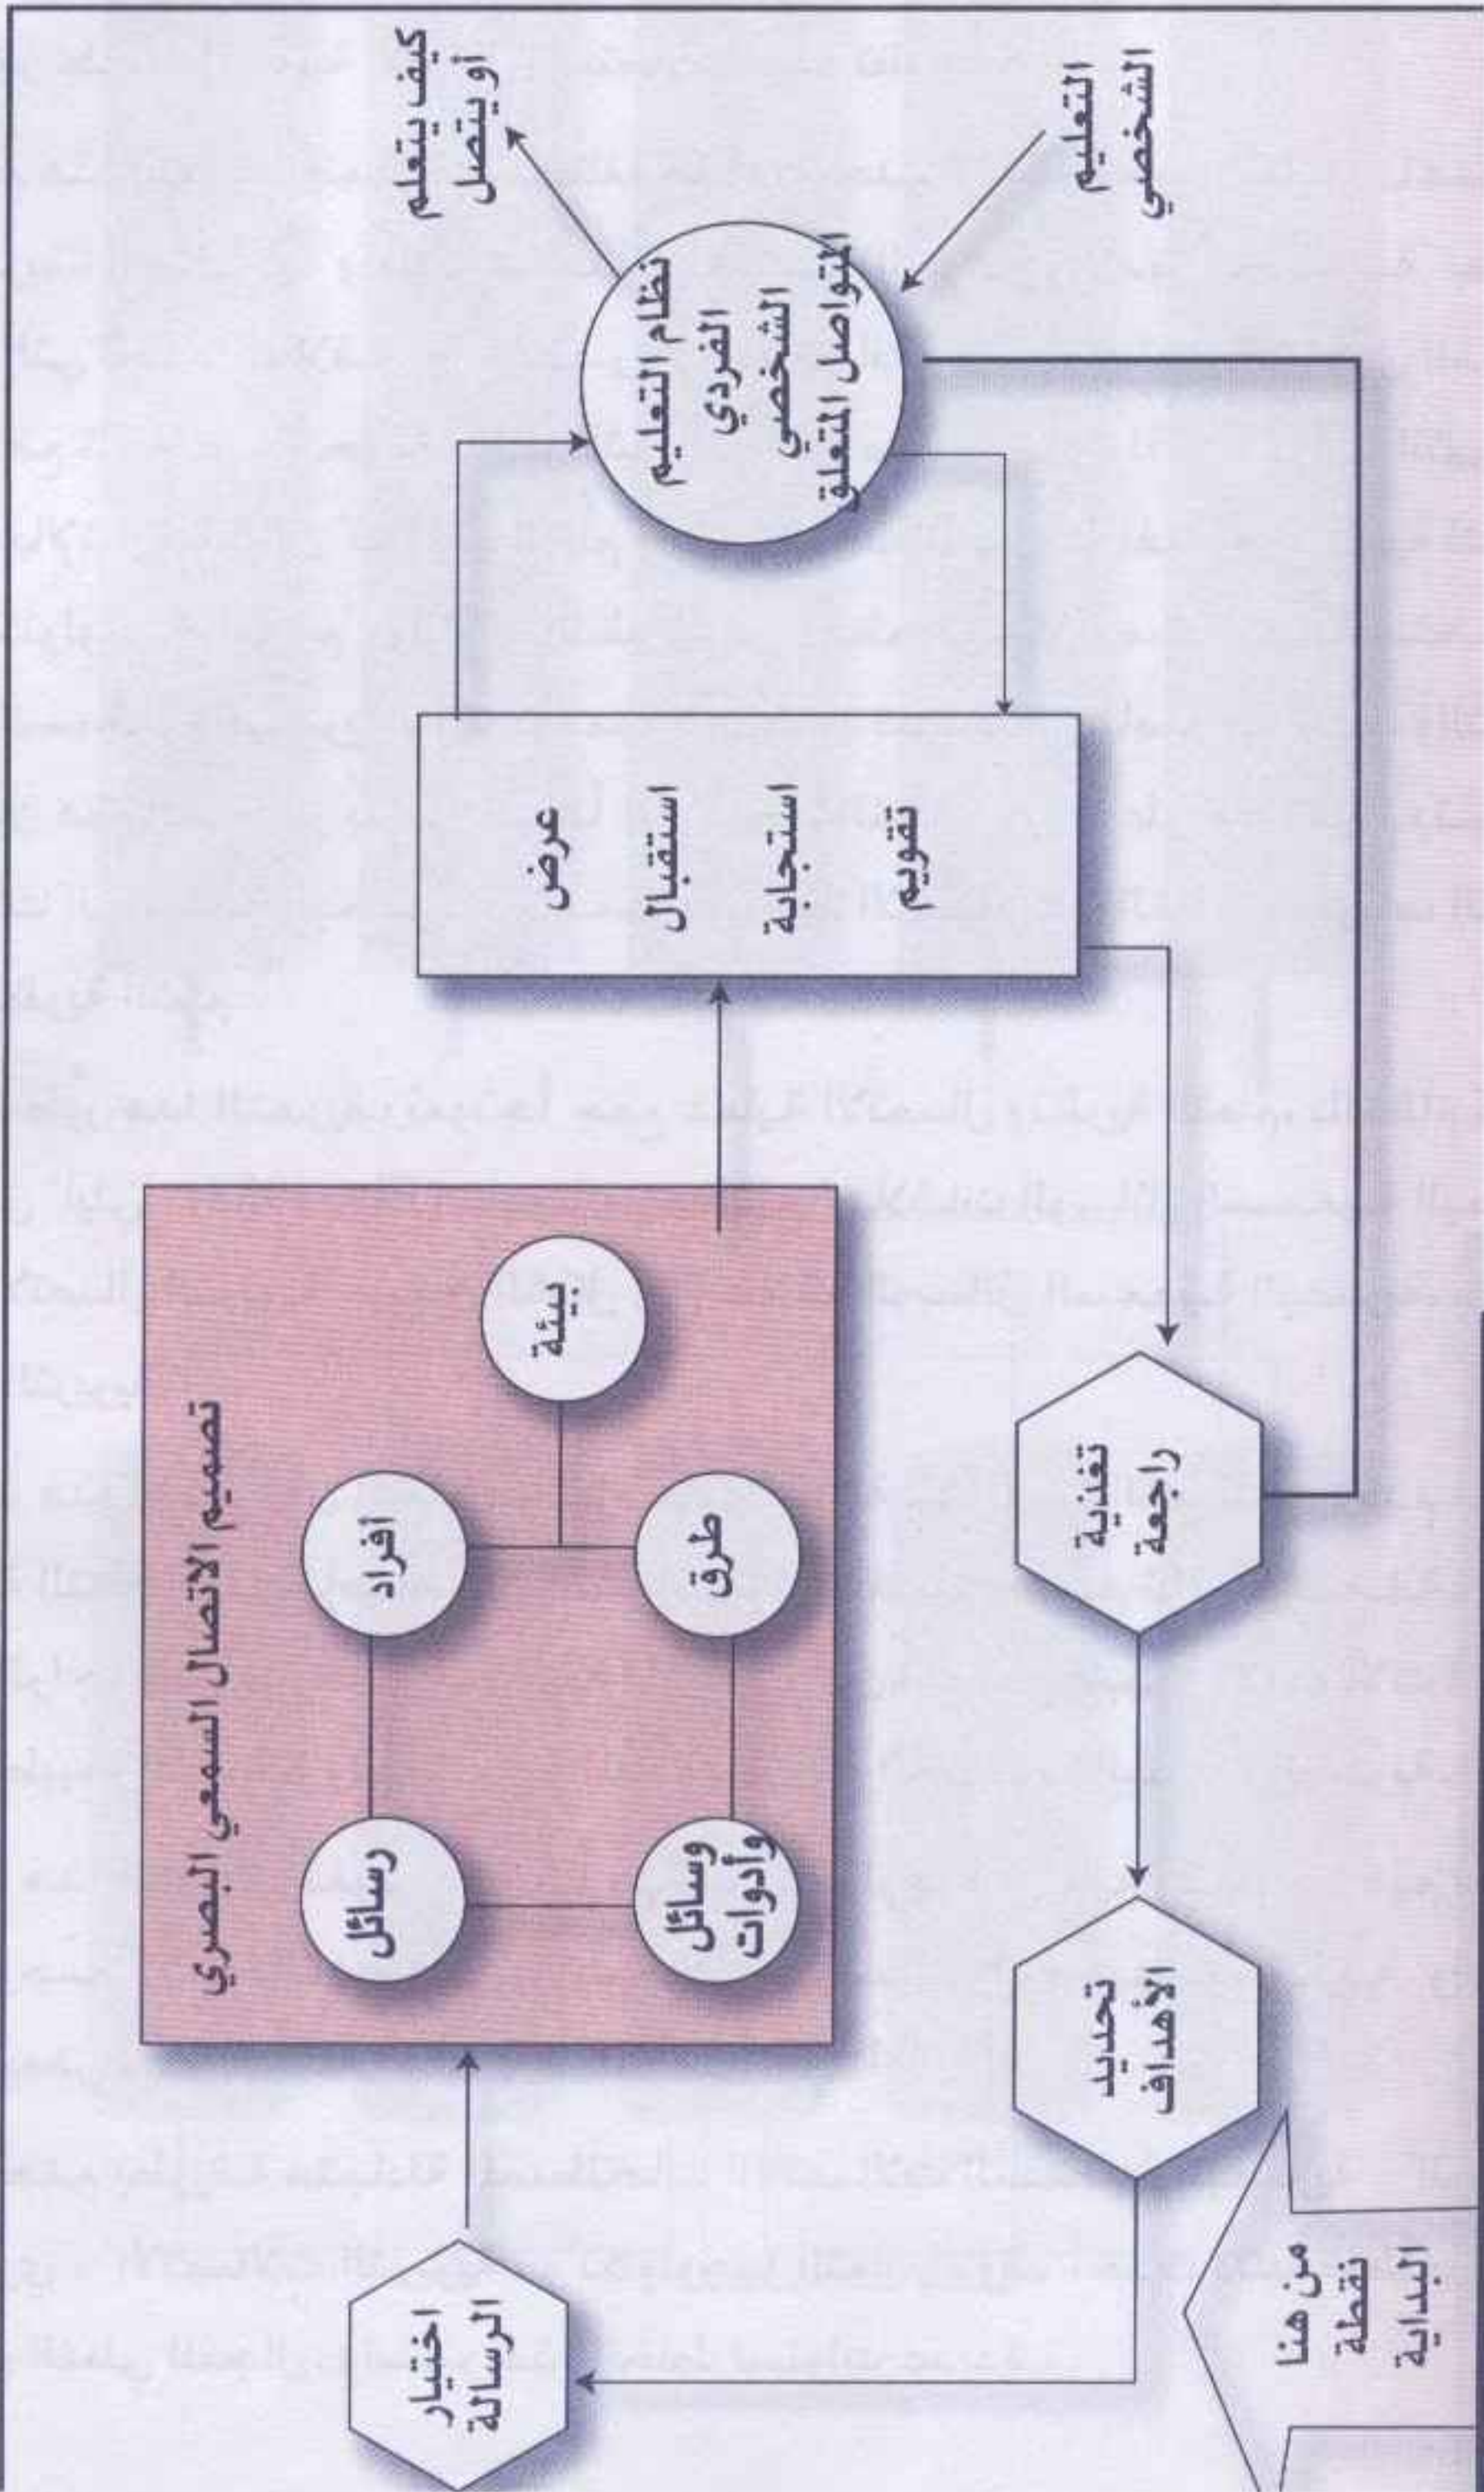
من هنا نقطة البداية

تحديد الأهداف

اختيار الرسالة

تصميم الاتصال السمعي البصري

رسائل

افراد

وسائل وأدوات

طرق

بيئة

عرض

استقبال

استجابة

تقويم

تغذية راجعة

نظام التعليم الفردي الشخصي التواصل المتعلق

كيف يتعلم أو يتصل

التعليم الشخصي